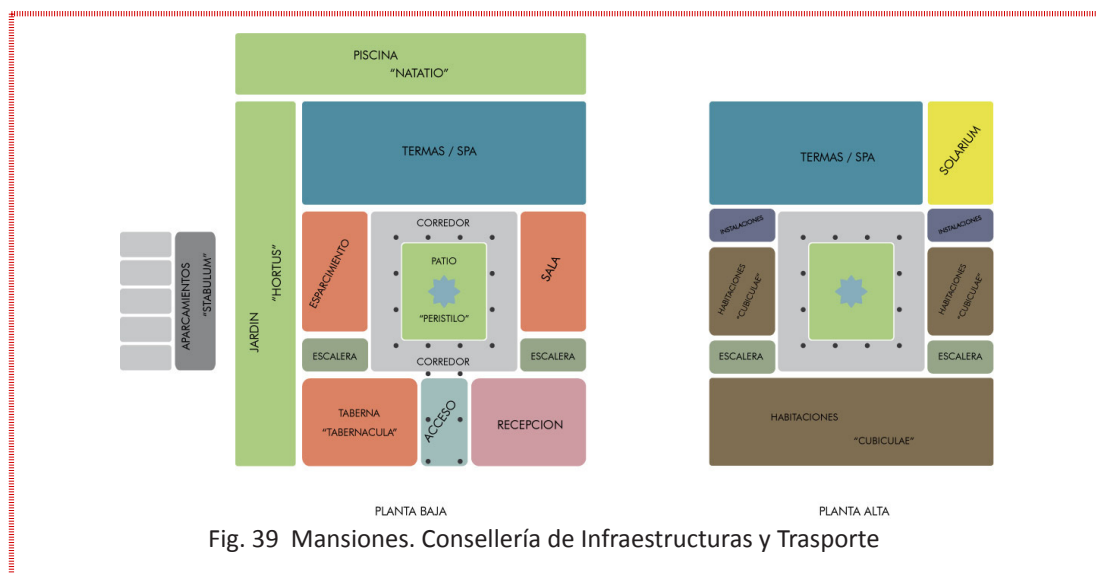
PISCINA
"NATATIO"

APARCAMIENTOS
"STABULUM"

JARDIN
"HORTUS"

TERMAS / SPA

ESPARCIMIENTO

CORREDOR

PATIO

"PERISTILO"

CORREDOR

SALA

ESCALERA

ESCALERA

TABERNA
"TABERNACULA"

ACCESO

RECEPCION

PLANTA BAJA

TERMAS / SPA

SOLARIUM

INSTALACIONES

INSTALACIONES

HABITACIONES
"CUBICULAE"

HABITACIONES
"CUBICULAE"

ESCALERA

ESCALERA

HABITACIONES
"CUBICULAE"

PLANTA ALTA

Fig. 39 Mansiones. Consellería de Infraestructuras y Trasporte